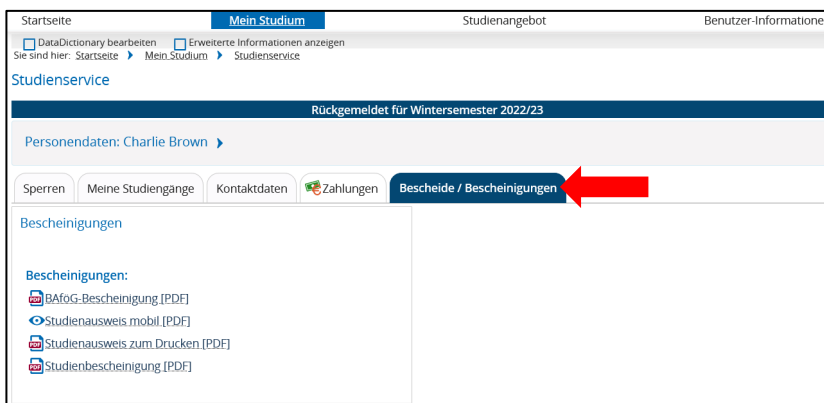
Startseite | Mein Studium | Studienangebot | Benutzer-Informatione

DataDictionary bearbeiten  Erweiterte Informationen anzeigen

Sie sind hier: Startseite ▸ Mein Studium ▸ Studienservice

Studienservice

Rückgemeldet für Wintersemester 2022/23

Personendaten: Charlie Brown ▸

Sperren | Meine Studiengänge | Kontaktdaten | Zahlungen | Bescheide / Bescheinigungen

Bescheinigungen

Bescheinigungen:

BAföG-Bescheinigung [PDF]

Studienausweis mobil [PDF]

Studienausweis zum Drucken [PDF]

Studienbescheinigung [PDF]